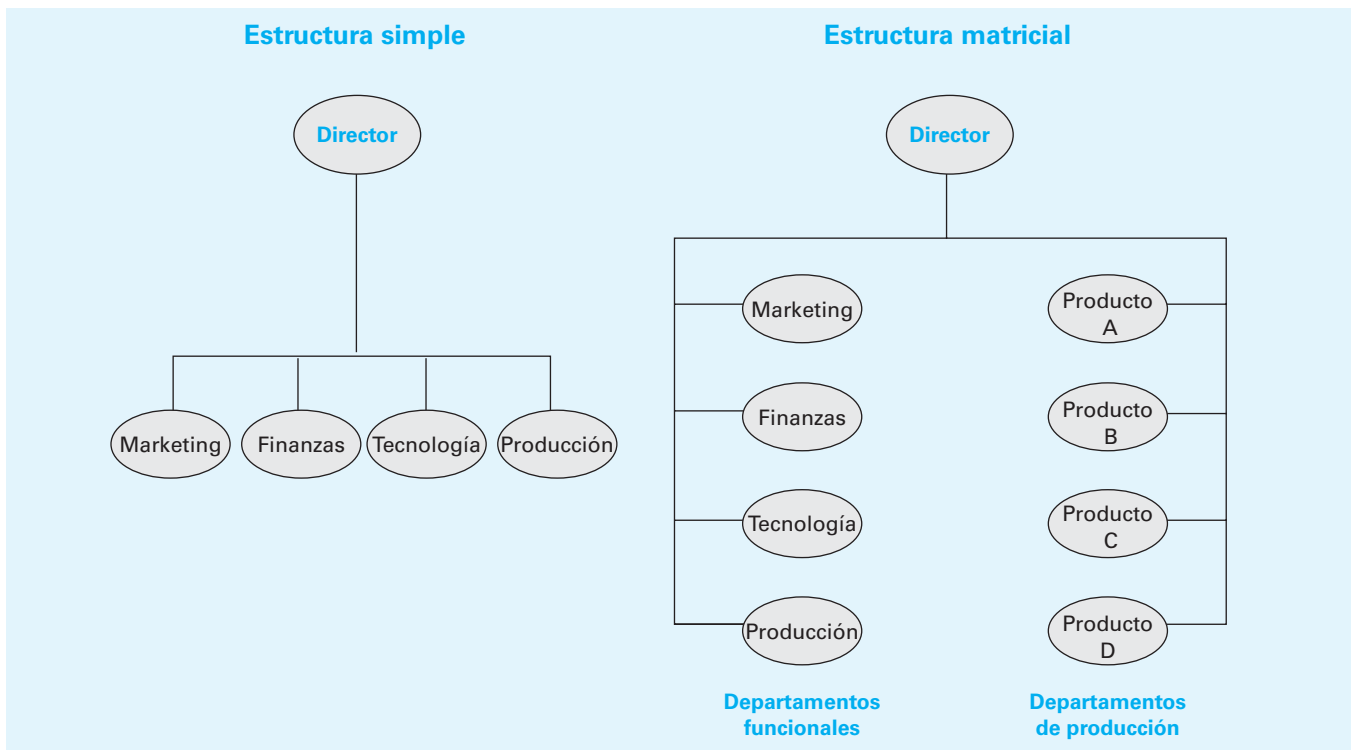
Estructura simple

Director

Marketing

Finanzas

Tecnología

Producción

Estructura matricial

Director

Marketing

Finanzas

Tecnología

Producción

Producto A

Producto B

Producto C

Producto D

Departamentos funcionales

Departamentos de producción